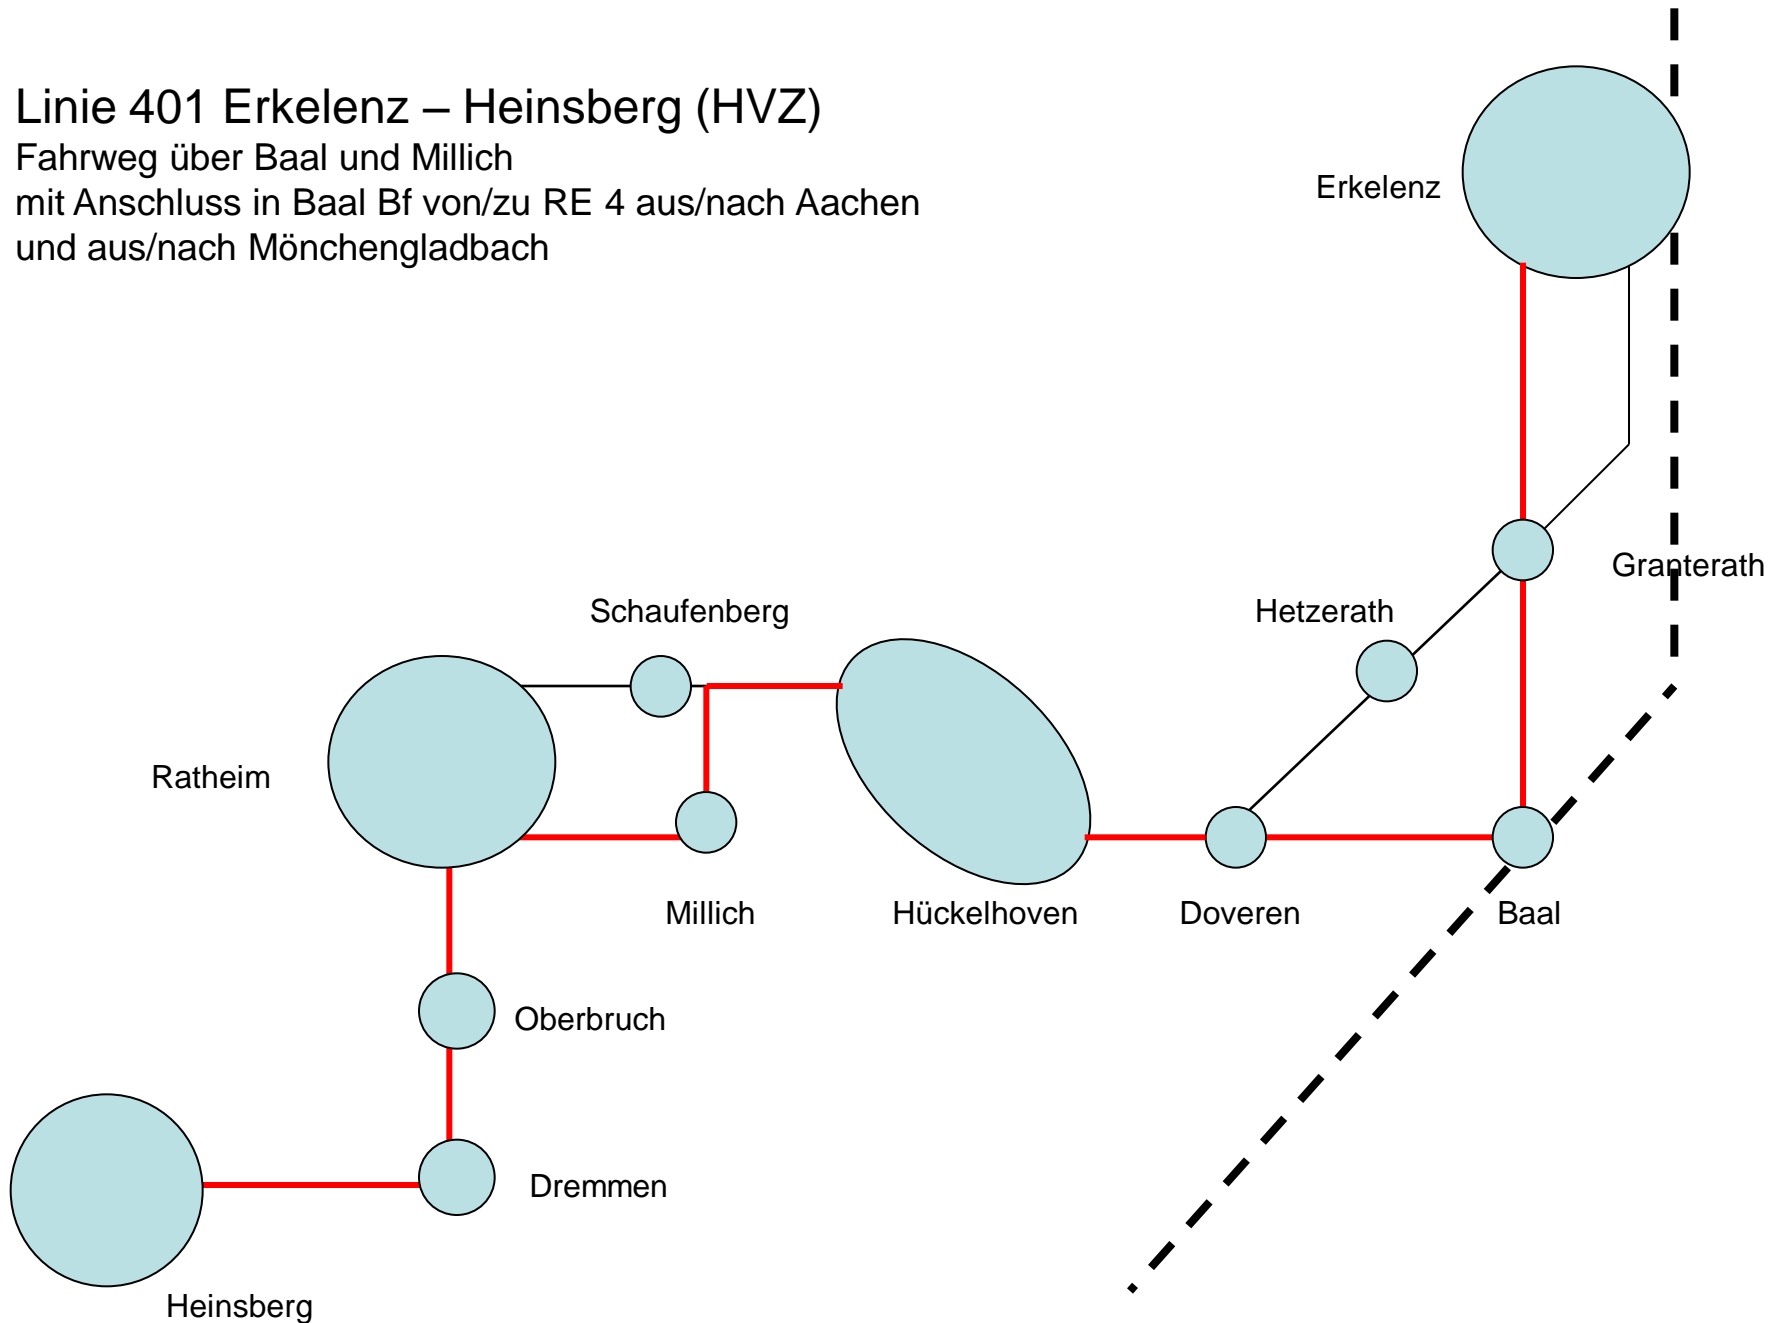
Linie 401 Erkelenz – Heinsberg (HVZ)
Fahrweg über Baal und Millich
mit Anschluss in Baal Bf von/zu RE 4 aus/nach Aachen
und aus/nach Mönchengladbach

Erkelenz

Granterath

Hetzerath

Schaufenberg

Ratheim

Millich

Hückelhoven

Doveren

Baal

Oberbruch

Dremmen

Heinsberg